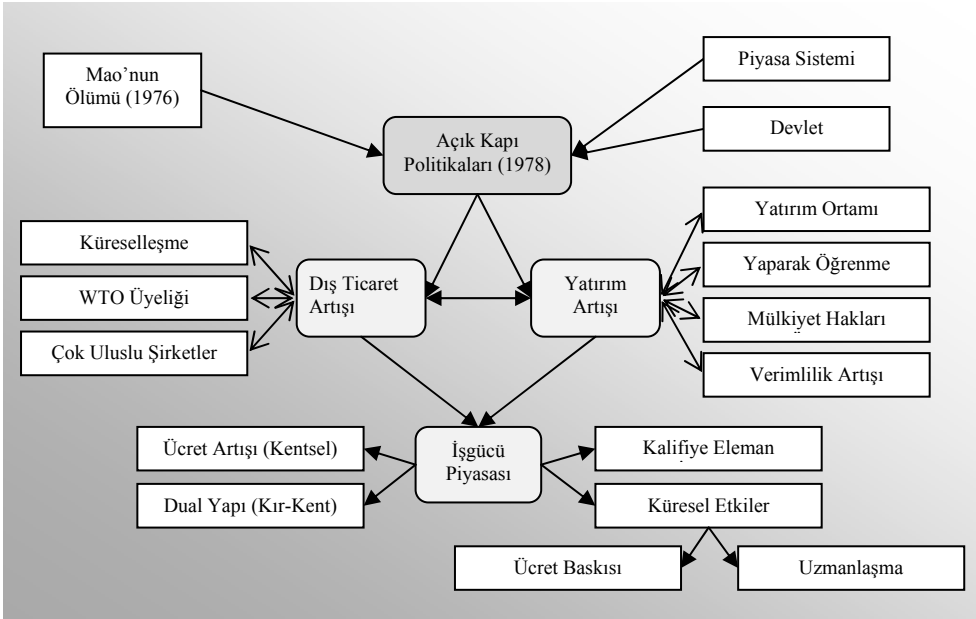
Mao'nun Ölümü (1976)

Piyasa Sistemi

Açık Kapı Politikaları (1978)

Devlet

Küreselleşme

WTO Üyeliği

Çok Uluslu Şirketler

Dış Ticaret Artışı

Yatırım Artışı

Yatırım Ortamı

Yaparak Öğrenme

Mülkiyet Hakları

Verimlilik Artışı

Ücret Artışı (Kentsel)

Dual Yapı (Kır-Kent)

İşgücü Piyasası

Kalifiye Eleman

Küresel Etkiler

Ücret Baskısı

Uzmanlaşma